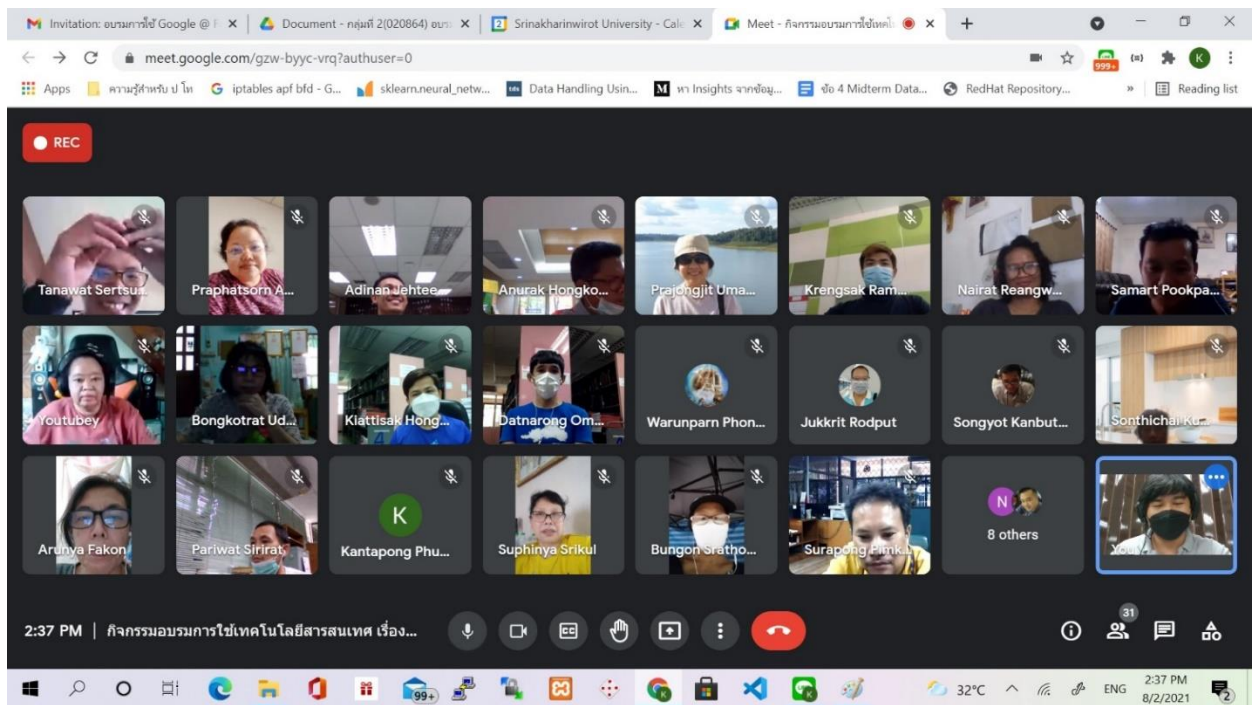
Invitation: อบรมการใช้ Google @ | × | Document - กลุ่มที่ 2(020864) อบร × | Srinakharinwirot University - Cale × | Meet - กิจกรรมอบรมการใช้เทคโ × | +

meet.google.com/gzw-byyc-vrq?authuser=0

Apps | ความรู้สำหรับ ป โท | iptables apf bfd - G... | sklearn.neural_netw... | Data Handling Usin... | หา Insights จากข้อมู... | ข้อ 4 Midterm Data... | RedHat Repository... | » | Reading list

999+

K

REC

Tanawat Sertsu...

Praphatsorn A...

Adinan Jehtee

Anurak Hongko...

Prajongjit Uma...

Krengsak Ram...

Nairat Reangw...

Samart Pookpa...

Youtubey

Bongkotrat Ud...

Klattisak Hong...

Datnarong Om...

Warunparn Phon...

Jukkrit Rodput

Songyot Kanbut...

Sonthichai K...

Arunya Fakon

Pariwat Sirirat

K

Kantapong Phu...

Suphinya Srikul

Bungon Sratho...

Surapong Pimk...

N

8 others

You

2:37 PM | กิจกรรมอบรมการใช้เทคโนโลยีสารสนเทศ เรื่อง...

31

99+

32°C

ENG

2:37 PM
8/2/2021

2